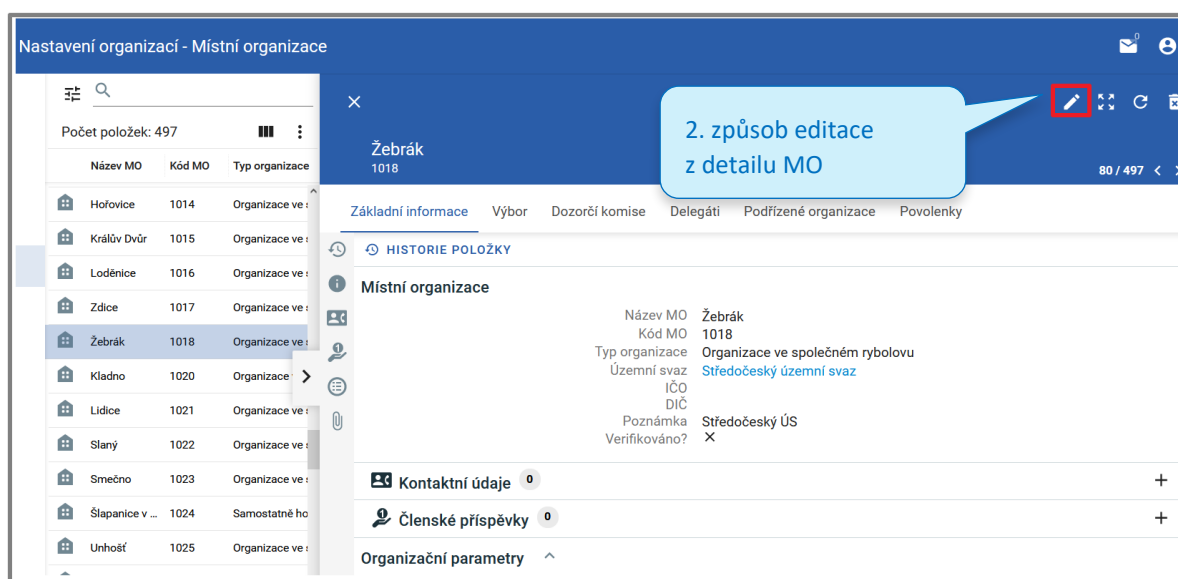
Nastavení organizací - Místní organizace

0

Počet položek: 497

| Název MO | Kód MO | Typ organizace |
|---|---|---|
| Hořovice | 1014 | Organizace ve s |
| Králův Dvůr | 1015 | Organizace ve s |
| Loděnice | 1016 | Organizace ve s |
| Zdice | 1017 | Organizace ve s |
| Žebrák | 1018 | Organizace ve s |
| Kladno | 1020 | Organizace |
| Lidice | 1021 | Organizace ve s |
| Slaný | 1022 | Organizace ve s |
| Smečno | 1023 | Organizace ve s |
| Šlapanice v ... | 1024 | Samostatně ho |
| Unhošť | 1025 | Organizace ve s |

2. způsob editace z detailu MO

Žebrák
1018

80 / 497

Základní informace | Výbor | Dozorčí komise | Delegáti | Podřízené organizace | Povolenky

HISTORIE POLOŽKY

Místní organizace

Název MO Žebrák
Kód MO 1018
Typ organizace Organizace ve společném rybolovu
Územní svaz Středočeský územní svaz
IČO
DIČ
Poznámka Středočeský ÚS
Verifikováno? ✕

Kontaktní údaje 0

Členské příspěvky 0

Organizační parametry